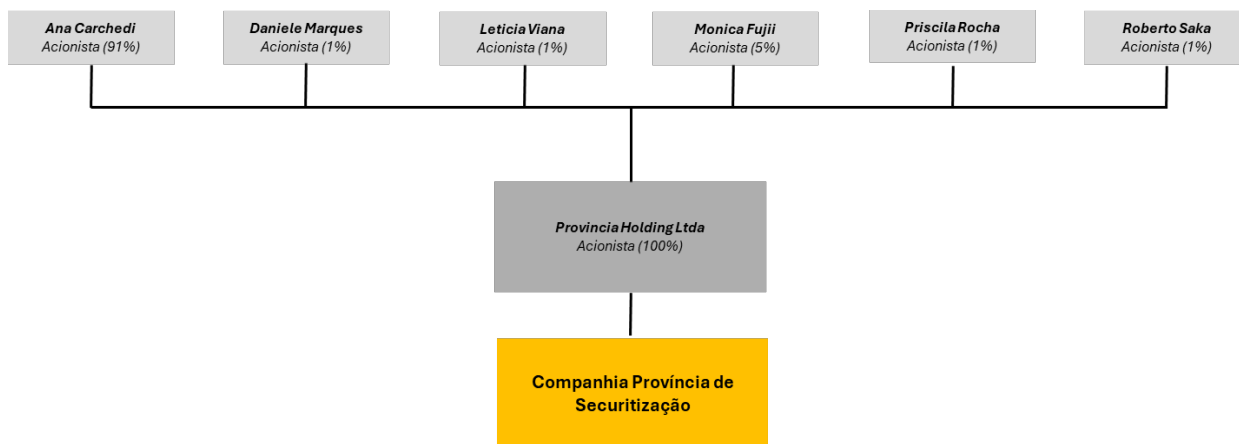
Ana Carchedi
Acionista (91%)

Daniele Marques
Acionista (1%)

Leticia Viana
Acionista (1%)

Monica Fujii
Acionista (5%)

Priscila Rocha
Acionista (1%)

Roberto Saka
Acionista (1%)

Provincia Holding Ltda
Acionista (100%)

Companhia Província de Securitização